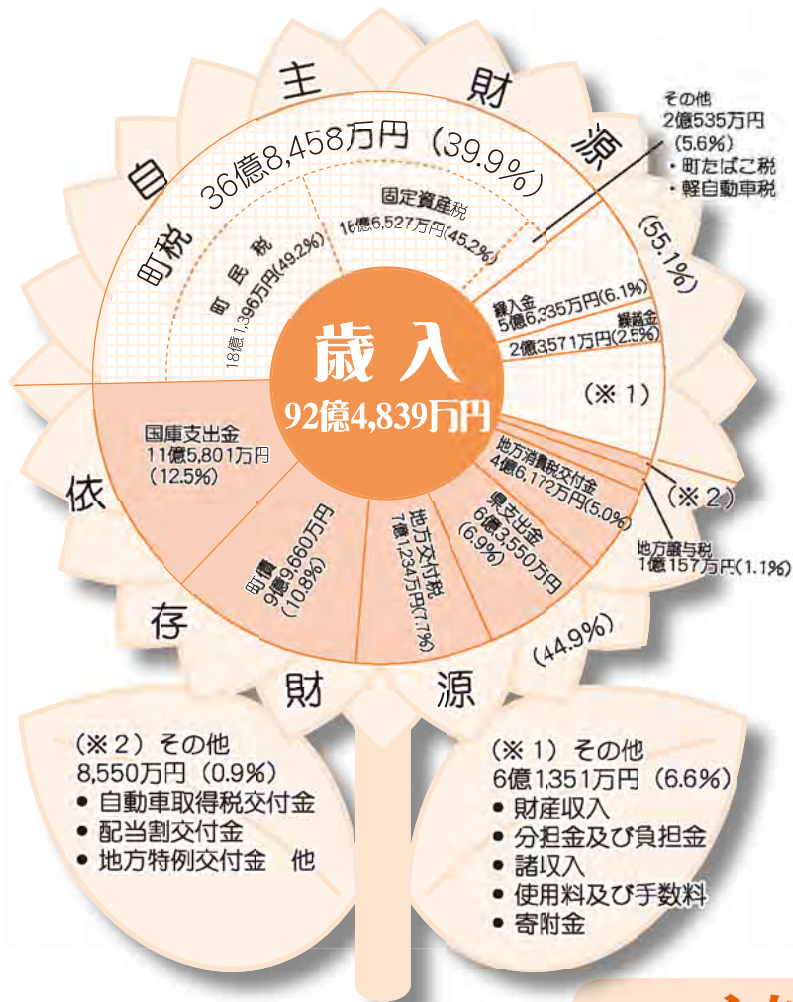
自 主 財 源

36億8,458万円（39.9%）

町税

固定資産税
16億6,527万円(45.2%)

町民税
18億1,396万円(49.2%)

その他
2億535万円
（5.6%）
・町たばこ税
・軽自動車税

（55.1%）

繰入金
5億6,335万円(6.1%)

繰越金
2億3571万円(2.5%)

（※1）

歳入
92億4,839万円

国庫支出金
11億5,801万円
（12.5%）

地方消費税交付金
4億6,172万円(5.0%)

（※2）

地方譲与税
1億157万円(1.1%)

県支出金
6億3,550万円
(6.9%)

地方交付税
7億1,234万円(7.7%)

町債
9億9,660万円
(10.8%)

（44.9%）

依 存 財 源

（※2）その他
8,550万円（0.9%）
● 自動車取得税交付金
● 配当割交付金
● 地方特例交付金　他

（※1）その他
6億1,351万円（6.6%）
● 財産収入
● 分担金及び負担金
● 諸収入
● 使用料及び手数料
● 寄附金